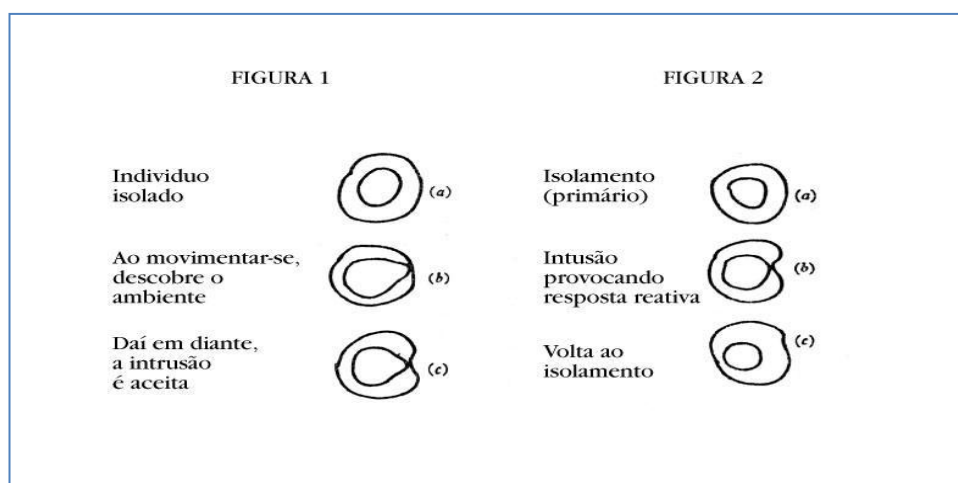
FIGURA 1

Individuo isolado (a)

Ao movimentar-se, descobre o ambiente (b)

Daí em diante, a intrusão é aceita (c)

FIGURA 2

Isolamento (primário) (a)

Intusão provocando resposta reativa (b)

Volta ao isolamento (c)